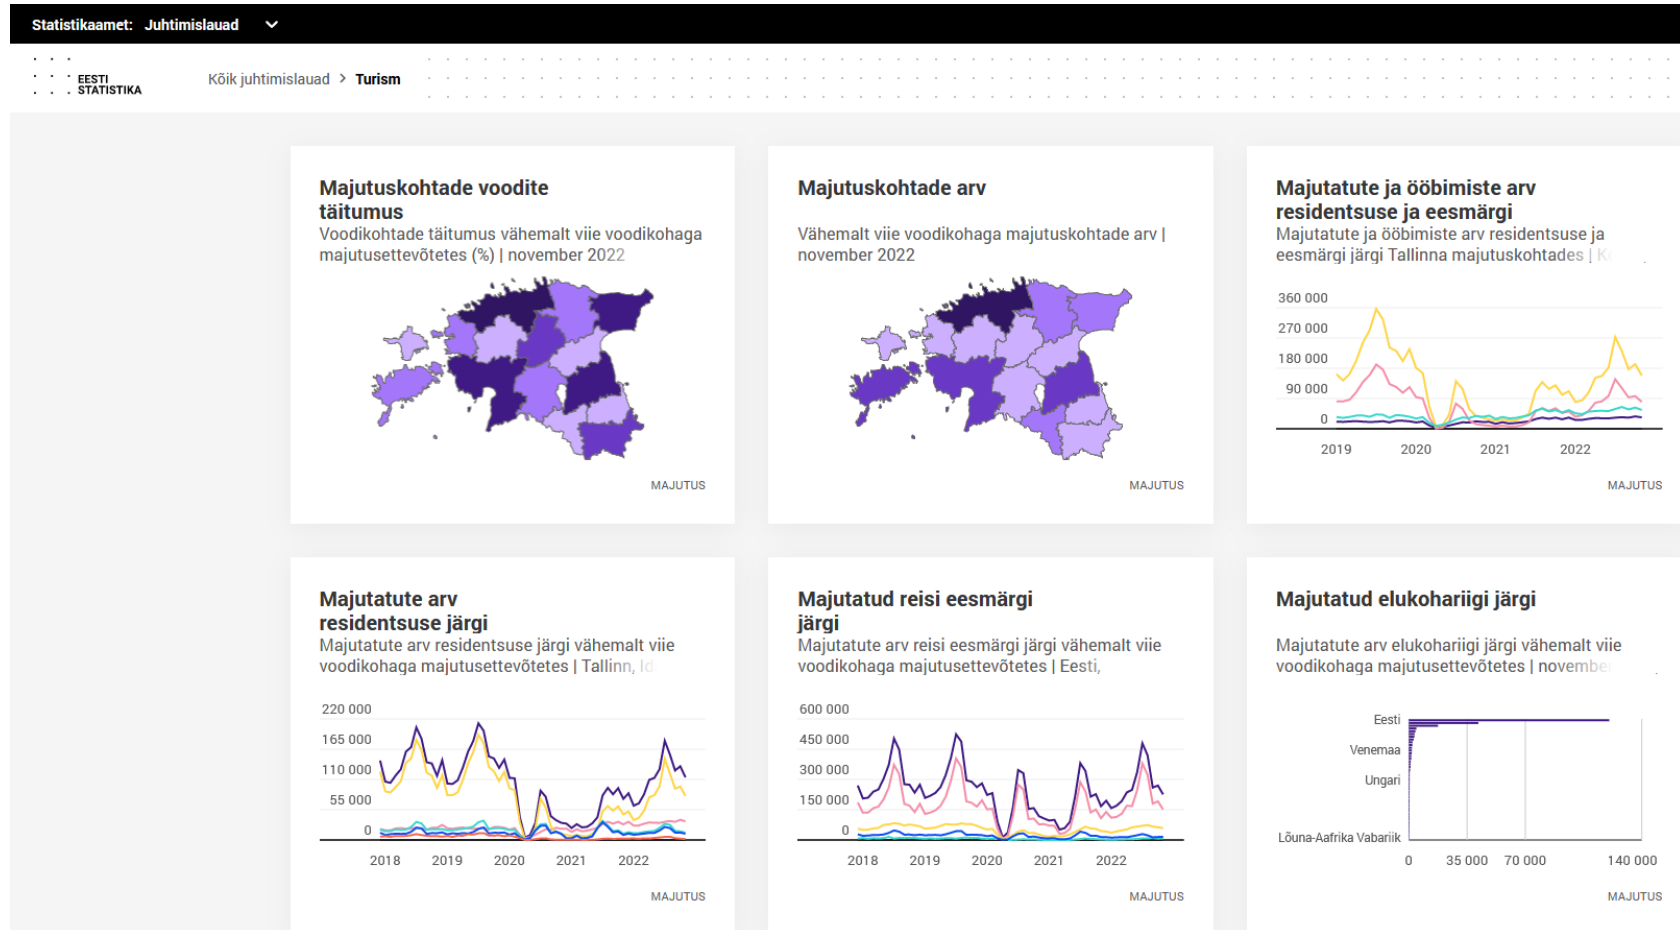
Statistikaamet: Juhtimislauad

EESTI STATISTIKA

Kõik juhtimislauad > Turism

Majutuskohtade voodite täitumus
Voodikohtade täitumus vähemalt viie voodikohaga majutusettevõtetes (%) | november 2022

MAJUTUS

Majutuskohtade arv
Vähemalt viie voodikohaga majutuskohtade arv | november 2022

MAJUTUS

Majutatute ja ööbimiste arv residentsuse ja eesmärgi
Majutatute ja ööbimiste arv residentsuse ja eesmärgi järgi Tallinna majutuskohtades | K

360 000
270 000
180 000
90 000
0
2019 2020 2021 2022

MAJUTUS

Majutatute arv residentsuse järgi
Majutatute arv residentsuse järgi vähemalt viie voodikohaga majutusettevõtetes | Tallinn, Id

220 000
165 000
110 000
55 000
0
2018 2019 2020 2021 2022

MAJUTUS

Majutatud reisi eesmärgi järgi
Majutatute arv reisi eesmärgi järgi vähemalt viie voodikohaga majutusettevõtetes | Eesti,

600 000
450 000
300 000
150 000
0
2018 2019 2020 2021 2022

MAJUTUS

Majutatud elukohariigi järgi
Majutatute arv elukohariigi järgi vähemalt viie voodikohaga majutusettevõtetes | novembe

Eesti
Venemaa
Ungari
Lõuna-Aafrika Vabariik
0 35 000 70 000 140 000

MAJUTUS